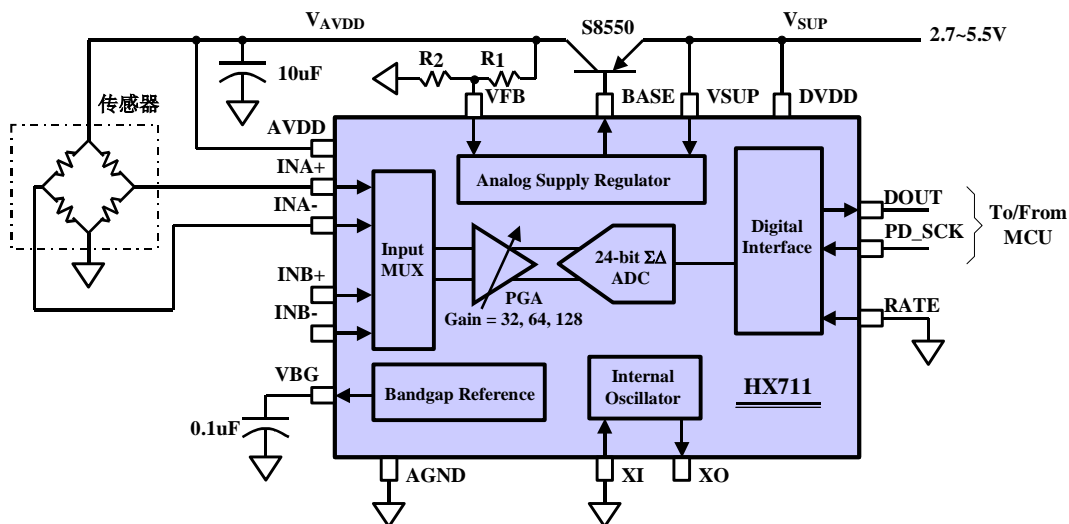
$V_{AVDD}$

S8550

$V_{SUP}$

2.7~5.5V

10uF

R2

R1

传感器

VFB

BASE

VSUP

DVDD

AVDD

INA+

Analog Supply Regulator

INA-

Digital Interface

DOUT

PD_SCK

To/From MCU

Input MUX

24-bit ΣΔ ADC

PGA

INB+

INB-

Gain = 32, 64, 128

RATE

VBG

Bandgap Reference

Internal Oscillator

HX711

0.1uF

AGND

XI

XO